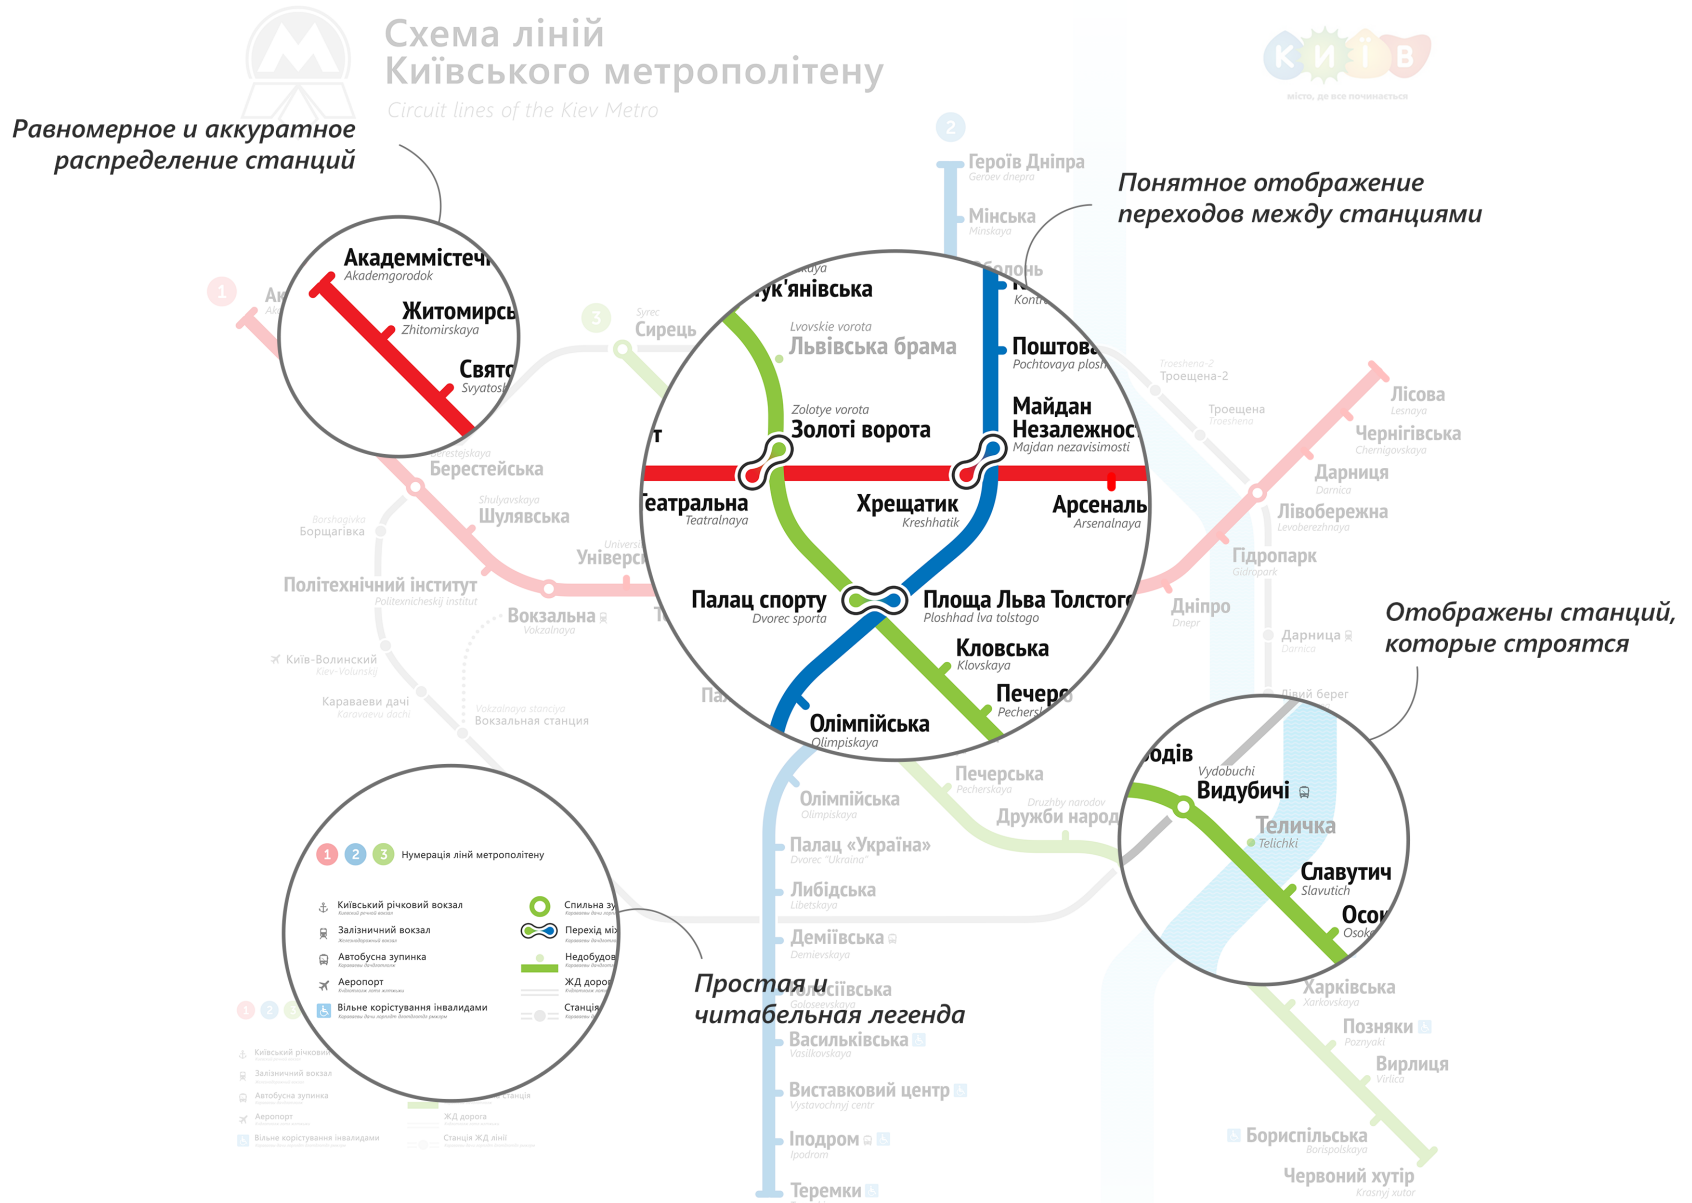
Схема ліній
Київського метрополітену
Circuit lines of the Kiev Metro

КИЇВ
місто, де все починається

Равномерное и аккуратное распределение станций

Понятное отображение переходов между станциями

Отображены станций, которые строятся

Простая и читабельная легенда

1 Академмістечко Akademgorodok
Житомирська Zhitomirskaya
Святошин Svyatoshin
Берестейська Berestejskaya
Шулявська Shulyavskaya
Борщагівка Borshagivka
Політехнічний інститут Politechnicheskij institut
Вокзальна Vokzalnaya
Університет Universitet
Театральна Teatralnaya
Хрещатик Kreshhatik
Арсенальна Arsenalnaya
Дніпро Dnepr
Гідропарк Gidropark
Лівобережна Levoberezhnaya
Дарниця Darnica
Чернігівська Chernigovskaya
Лісова Lesnaya

2 Героїв Дніпра Geroev dnepra
Мінська Minskaya
Оболонь
Контрактова площа Kontraktova
Поштова площа Pochtovaya ploshad
Майдан Незалежності Majdan nezavisimosti
Площа Льва Толстого Ploshhad lva tolstogo
Олімпійська Olimpiskaya
Палац «Україна» Dvorec "Ukraina"
Либідська Libetskaya
Деміївська Demievskaya
Голосіївська Goloseevskaya
Васильківська Vasilkovskaya
Виставковий центр Vystavochnyj centr
Іподром Ipodrom
Теремки

3 Сирець Syrec
Лук'янівська
Львівська брама Lvovskie vorota
Золоті ворота Zolotye vorota
Палац спорту Dvorec sporta
Кловська Klovskaya
Печерська Pecherskaya
Дружби народів Druzhby narodov
Видубичі Vydobuchi
Теличка Telichki
Славутич Slavutich
Осокорки Osokorki
Харківська Xarkovskaya
Позняки Poznyaki
Вирлиця Virlica
Бориспільська Borispolskaya
Червоний хутір Krasnyj xutor

Троєщена-2 Troeshena-2
Троєщена Troeshena
Дарниця
Лівий берег
Київ-Волинський Kiev-Volinskij
Караваеви дачі Koravaevu dachi
Вокзальна станція Vokzalnaya stanciya

1 2 3 Нумерація ліній метрополітену
Київський річковий вокзал
Залізничний вокзал
Автобусна зупинка
Аеропорт
Вільне користування інвалидами
Спільна зупинка
Перехід між
Недобудовані
ЖД дорога
Станція ЖД